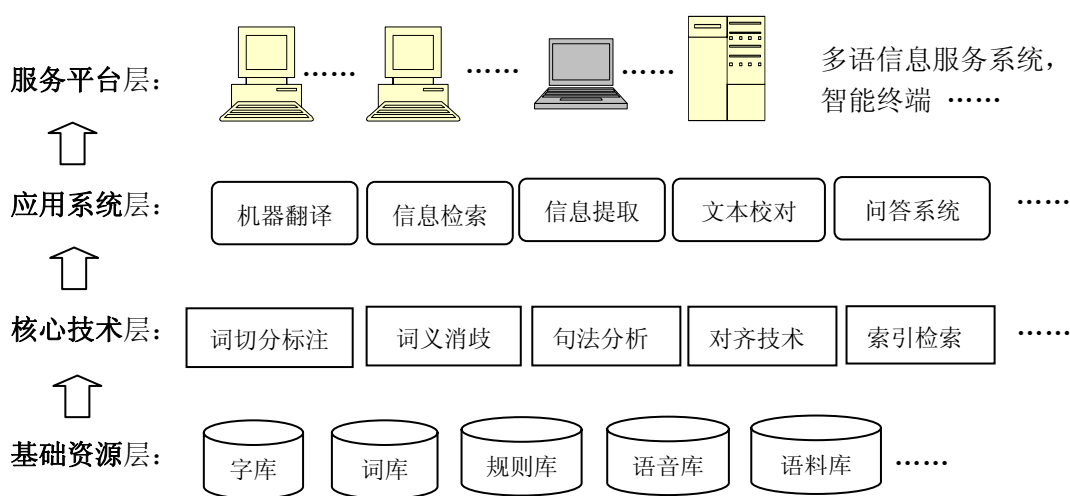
服务平台层： …… …… …… 多语信息服务系统，智能终端 ……

应用系统层： 机器翻译 信息检索 信息提取 文本校对 问答系统 ……

核心技术层： 词切分标注 词义消歧 句法分析 对齐技术 索引检索 ……

基础资源层： 字库 词库 规则库 语音库 语料库 ……